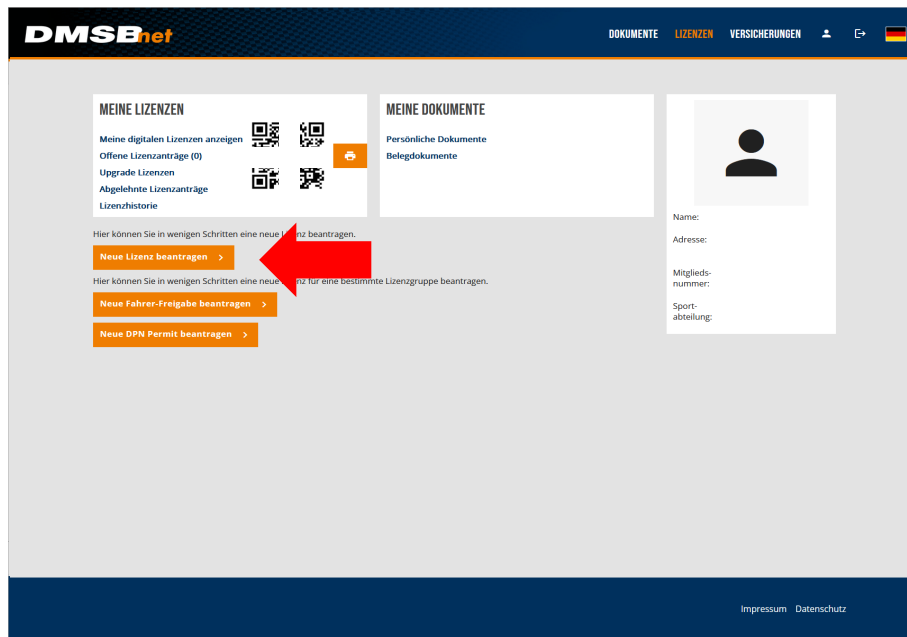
DMSBnet

DOKUMENTE LIZENZEN VERSICHERUNGEN

MEINE LIZENZEN

Meine digitalen Lizenzen anzeigen
Offene Lizenzanträge (0)
Upgrade Lizenzen
Abgelehnte Lizenzanträge
Lizenzhistorie

MEINE DOKUMENTE

Persönliche Dokumente
Belegdokumente

Name:
Adresse:
Mitglieds-nummer:
Sport-abteilung:

Hier können Sie in wenigen Schritten eine neue L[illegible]z beantragen.

Neue Lizenz beantragen >

Hier können Sie in wenigen Schritten eine neue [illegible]nz für eine bestimmte Lizenzgruppe beantragen.

Neue Fahrer-Freigabe beantragen >

Neue DPN Permit beantragen >

Impressum Datenschutz